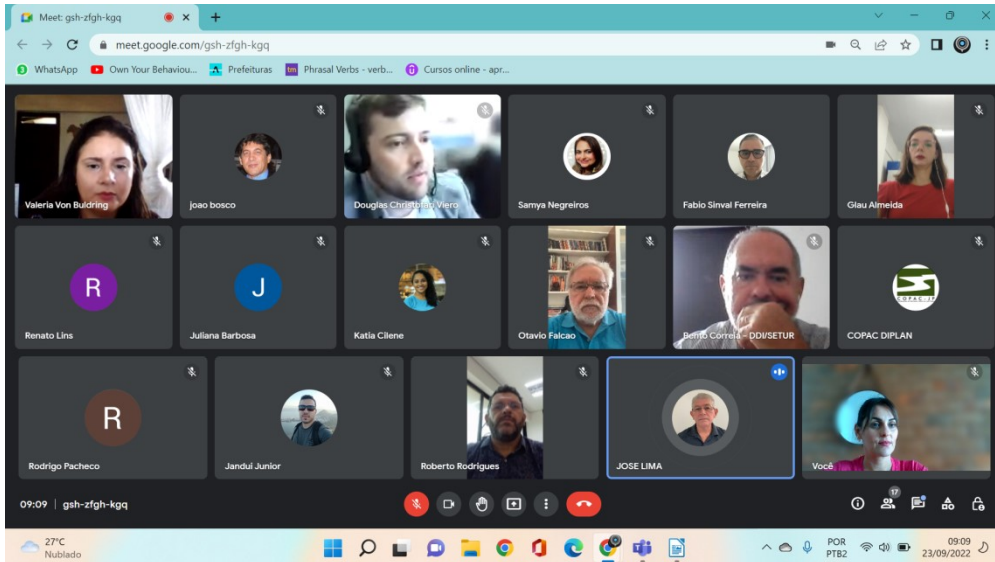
Meet: gsh-zfgh-kgq

meet.google.com/gsh-zfgh-kgq

WhatsApp
Own Your Behaviou...
Prefeituras
Phrasal Verbs - verb...
Cursos online - apr...

Valeria Von Buldring
joao bosco
Douglas Christhian Viero
Samya Negreiros
Fabio Sinval Ferreira
Glau Almeida

R
Renato Lins
J
Juliana Barbosa
Katia Cilene
Otavio Falcao
Bento Correia - DDI/SETUR
COPAC-JP
COPAC DIPLAN

R
Rodrigo Pacheco
Jandui Junior
Roberto Rodrigues
JOSE LIMA
Você

09:09 | gsh-zfgh-kgq

17

27°C
Nublado

POR
PTB2
09:09
23/09/2022